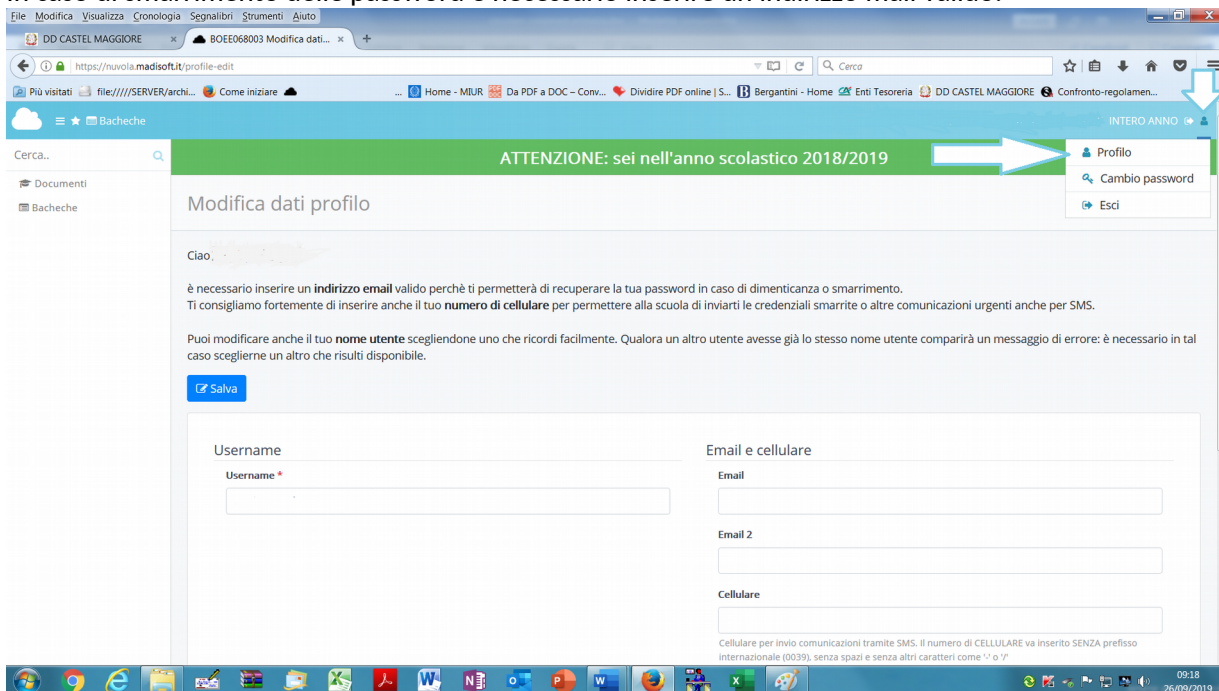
File Modifica Visualizza Cronologia Segnalibri Strumenti Aiuto

DD CASTEL MAGGIORE ×
BOEE068003 Modifica dati... ×
+

https://nuvola.madisoft.it/profile-edit

Cerca

Più visitati file://///SERVER/archi... Come iniziare

... Home - MIUR Da PDF a DOC – Conv... Dividire PDF online | S... Bergantini - Home Enti Tesoreria DD CASTEL MAGGIORE Confronto-regolamen...

Bacheche

INTERO ANNO

Cerca..

Documenti

Bacheche

ATTENZIONE: sei nell'anno scolastico 2018/2019

Profilo

Cambio password

Esci

Modifica dati profilo

Ciao

è necessario inserire un **indirizzo email** valido perchè ti permetterà di recuperare la tua password in caso di dimenticanza o smarrimento.
Ti consigliamo fortemente di inserire anche il tuo **numero di cellulare** per permettere alla scuola di inviarti le credenziali smarrite o altre comunicazioni urgenti anche per SMS.

Puoi modificare anche il tuo **nome utente** scegliendone uno che ricordi facilmente. Qualora un altro utente avesse già lo stesso nome utente comparirà un messaggio di errore: è necessario in tal caso sceglierne un altro che risulti disponibile.

Salva

Username

Username *

Email e cellulare

Email

Email 2

Cellulare

Cellulare per invio comunicazioni tramite SMS. Il numero di CELLULARE va inserito SENZA prefisso internazionale (0039), senza spazi e senza altri caratteri come '-' o '/'

09:18
26/09/2019